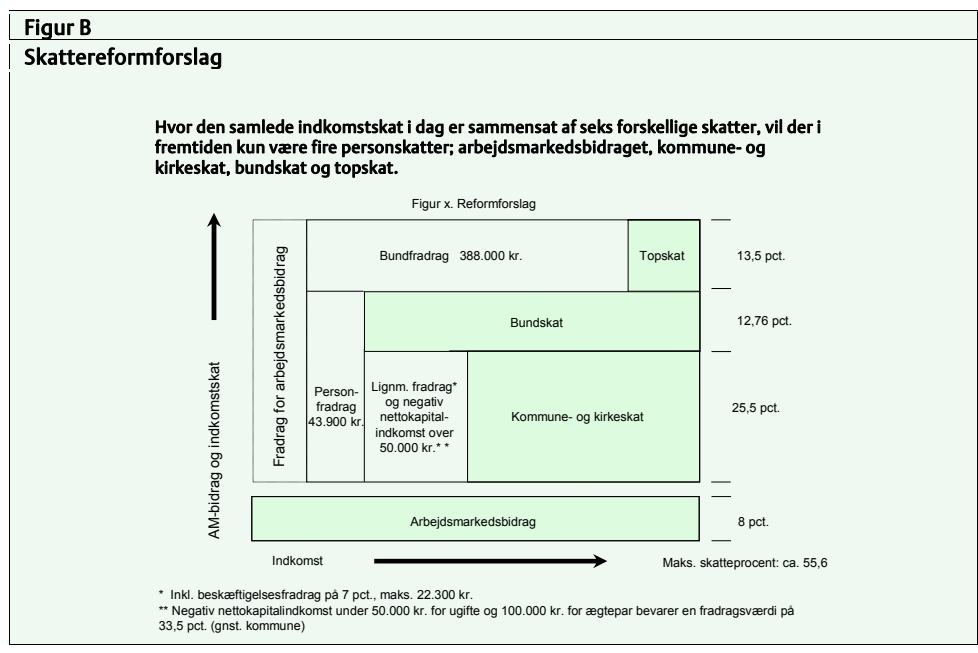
Figur B
Skattereformforslag

Hvor den samlede indkomstskat i dag er sammensat af seks forskellige skatter, vil der i fremtiden kun være fire personskatter; arbejdsmarkedsbidraget, kommune- og kirkeskat, bundskat og topskat.

Figur x. Reformforslag

AM-bidrag og indkomstskat

Fradrag for arbejdsmarkedsbidrag

Bundfradrag 388.000 kr.

Topskat

13,5 pct.

Bundskat

12,76 pct.

Person-fradrag 43.900 kr.

Lignm. fradrag* og negativ nettokapital-indkomst over 50.000 kr.* *

Kommune- og kirkeskat

25,5 pct.

Arbejdsmarkedsbidrag

8 pct.

Indkomst

Maks. skatteprocent: ca. 55,6

* Inkl. beskæftigelsesfradrag på 7 pct., maks. 22.300 kr.
** Negativ nettokapitalindkomst under 50.000 kr. for ugifte og 100.000 kr. for ægtepar bevarer en fradragsværdi på 33,5 pct. (gnst. kommune)